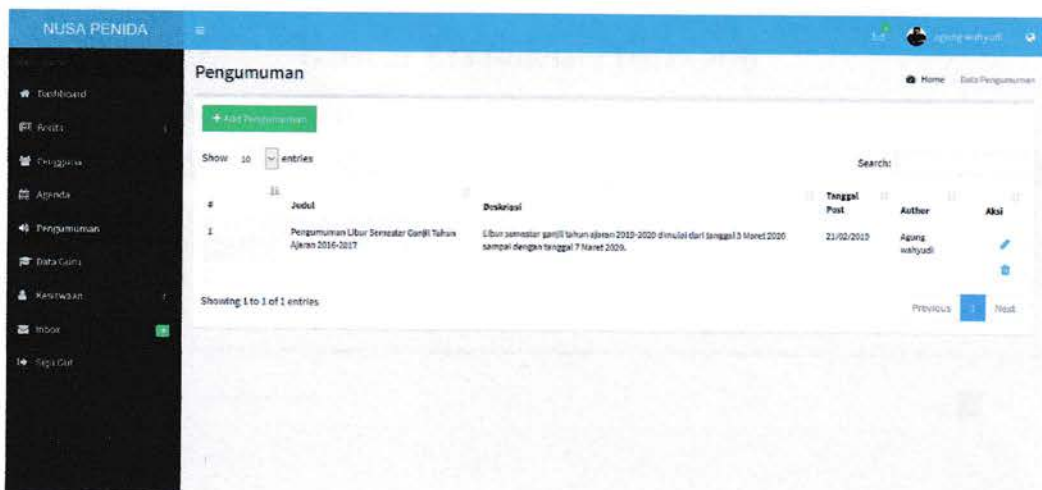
NUSA PENIDA

agung wahyudi

Dashboard
Artikel
Pengguna
Agenda
Pengumuman
Data Guru
Kesiswaan
Inbox
Sign Out

Pengumuman

Home Data Pengumuman

+ Add Pengumuman

Show 10 entries

Search:

| # | Judul | Deskripsi | Tanggal Post | Author | Aksi |
|---|---|---|---|---|---|
| 1 | Pengumuman Libur Semester Ganjil Tahun Ajaran 2016-2017 | Libur semester ganjil tahun ajaran 2019-2020 dimulai dari tanggal 3 Maret 2020 sampai dengan tanggal 7 Maret 2020. | 21/02/2019 | Agung wahyudi | |

Showing 1 to 1 of 1 entries

Previous 1 Next